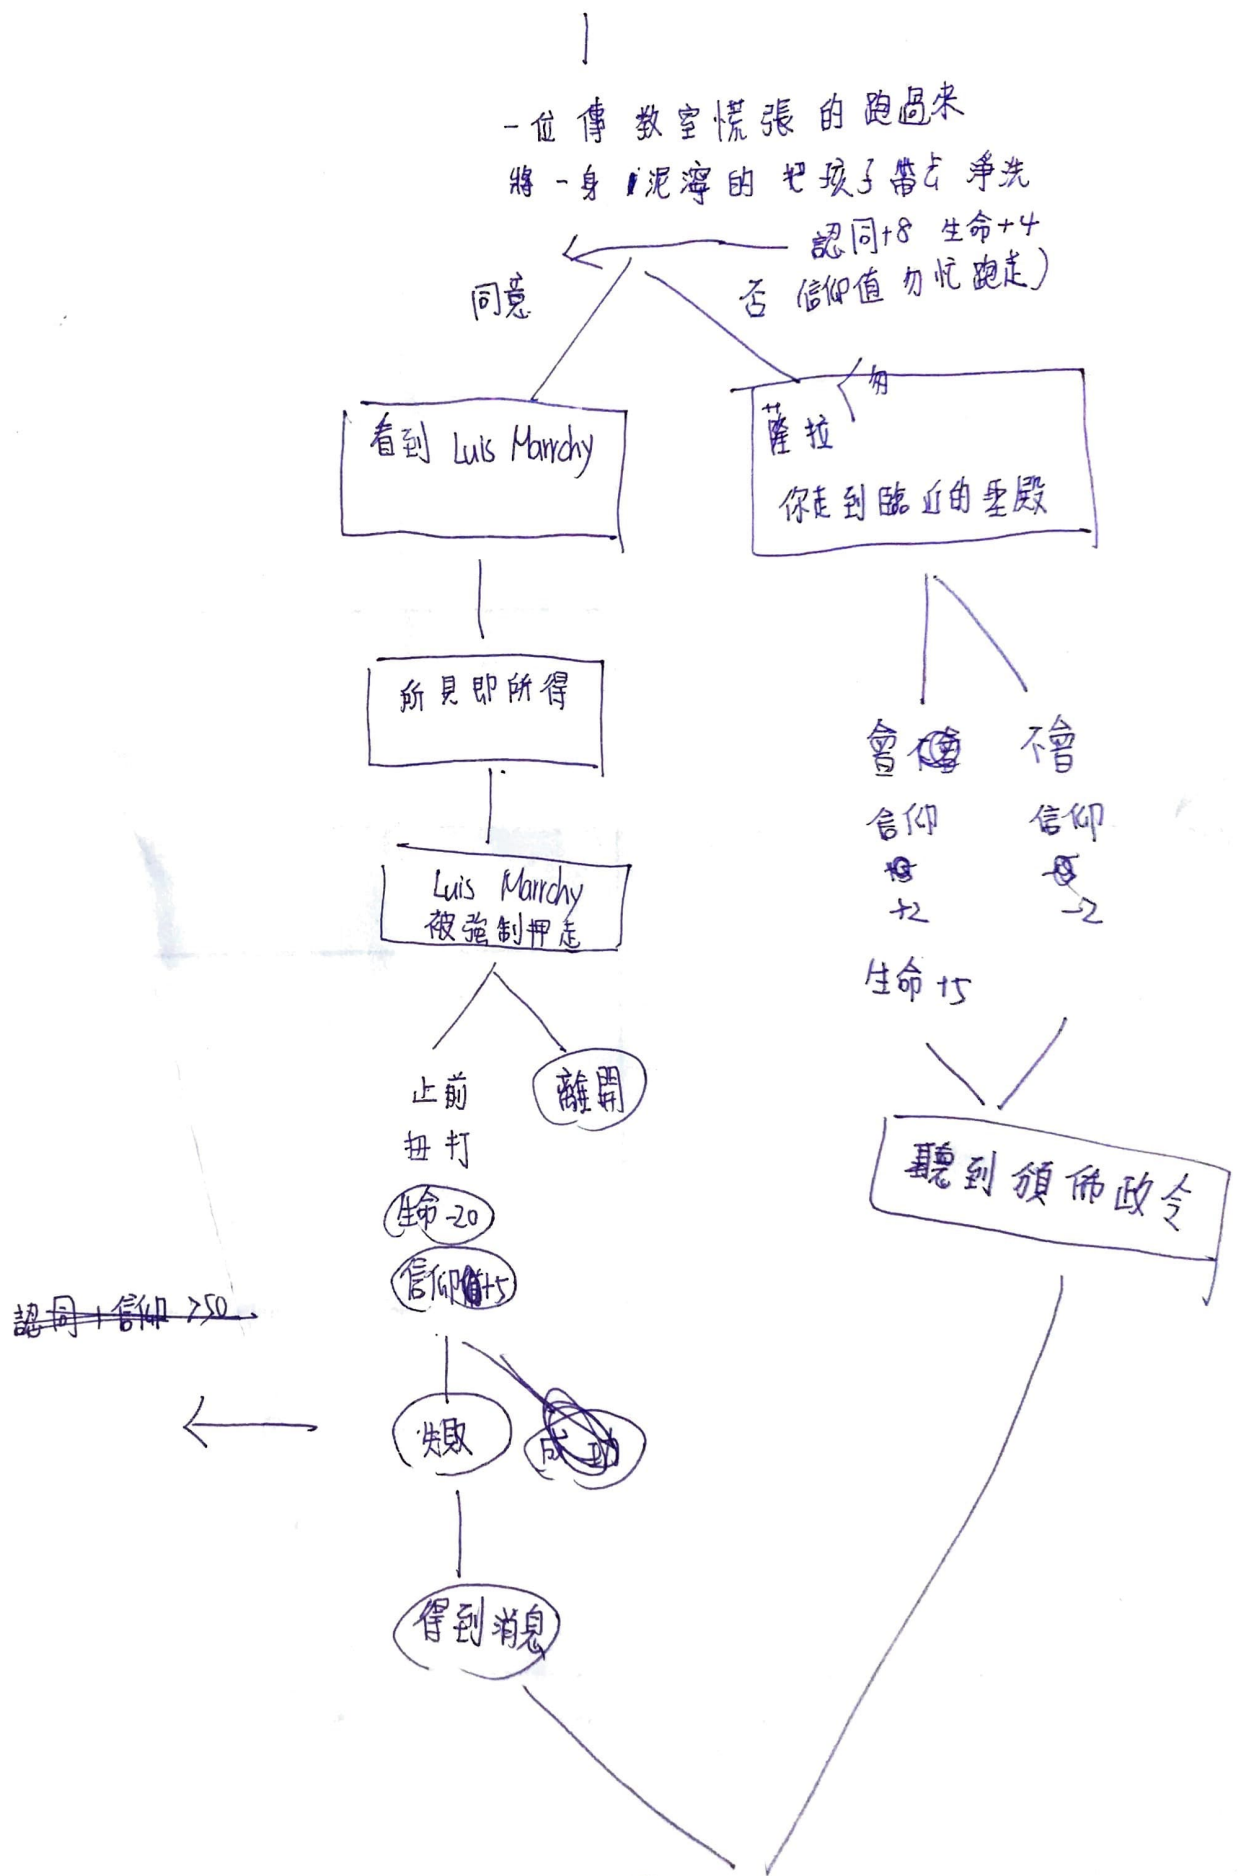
一位傳教室慌張的跑過來
將一身泥濘的把孩子帶去淨洗
認同+8 生命+4
同意
否（信仰值 匆忙跑走）
看到 Luis Marchy
匆
薩拉
你走到臨近的聖殿
所見即所得
Luis Marchy 被強制押走
上前扭打
離開
生命-20
信仰值+5
認同+信仰>50
失敗
成功
得到消息
會
不會
信仰 +2
信仰 -2
生命+5
聽到頒佈政令